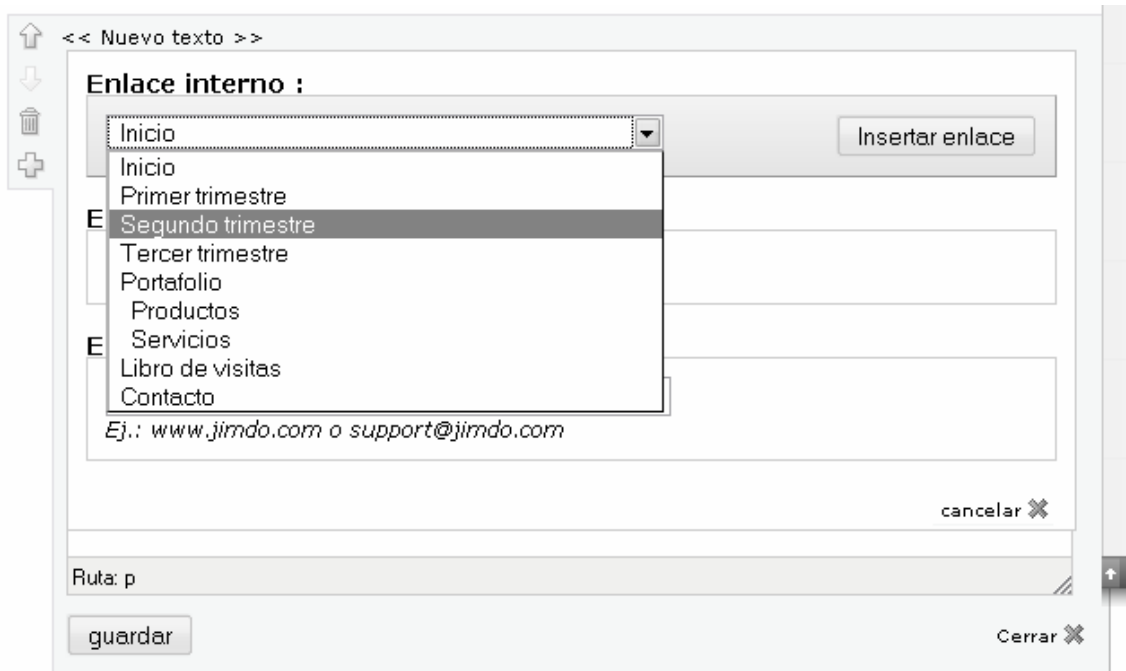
<< Nuevo texto >>

Enlace interno :

Inicio

Insertar enlace

Inicio
Primer trimestre
Segundo trimestre
Tercer trimestre
Portafolio
Productos
Servicios
Libro de visitas
Contacto

E

E

Ej.: www.jimdo.com o support@jimdo.com

cancelar

Ruta: p

guardar

Cerrar